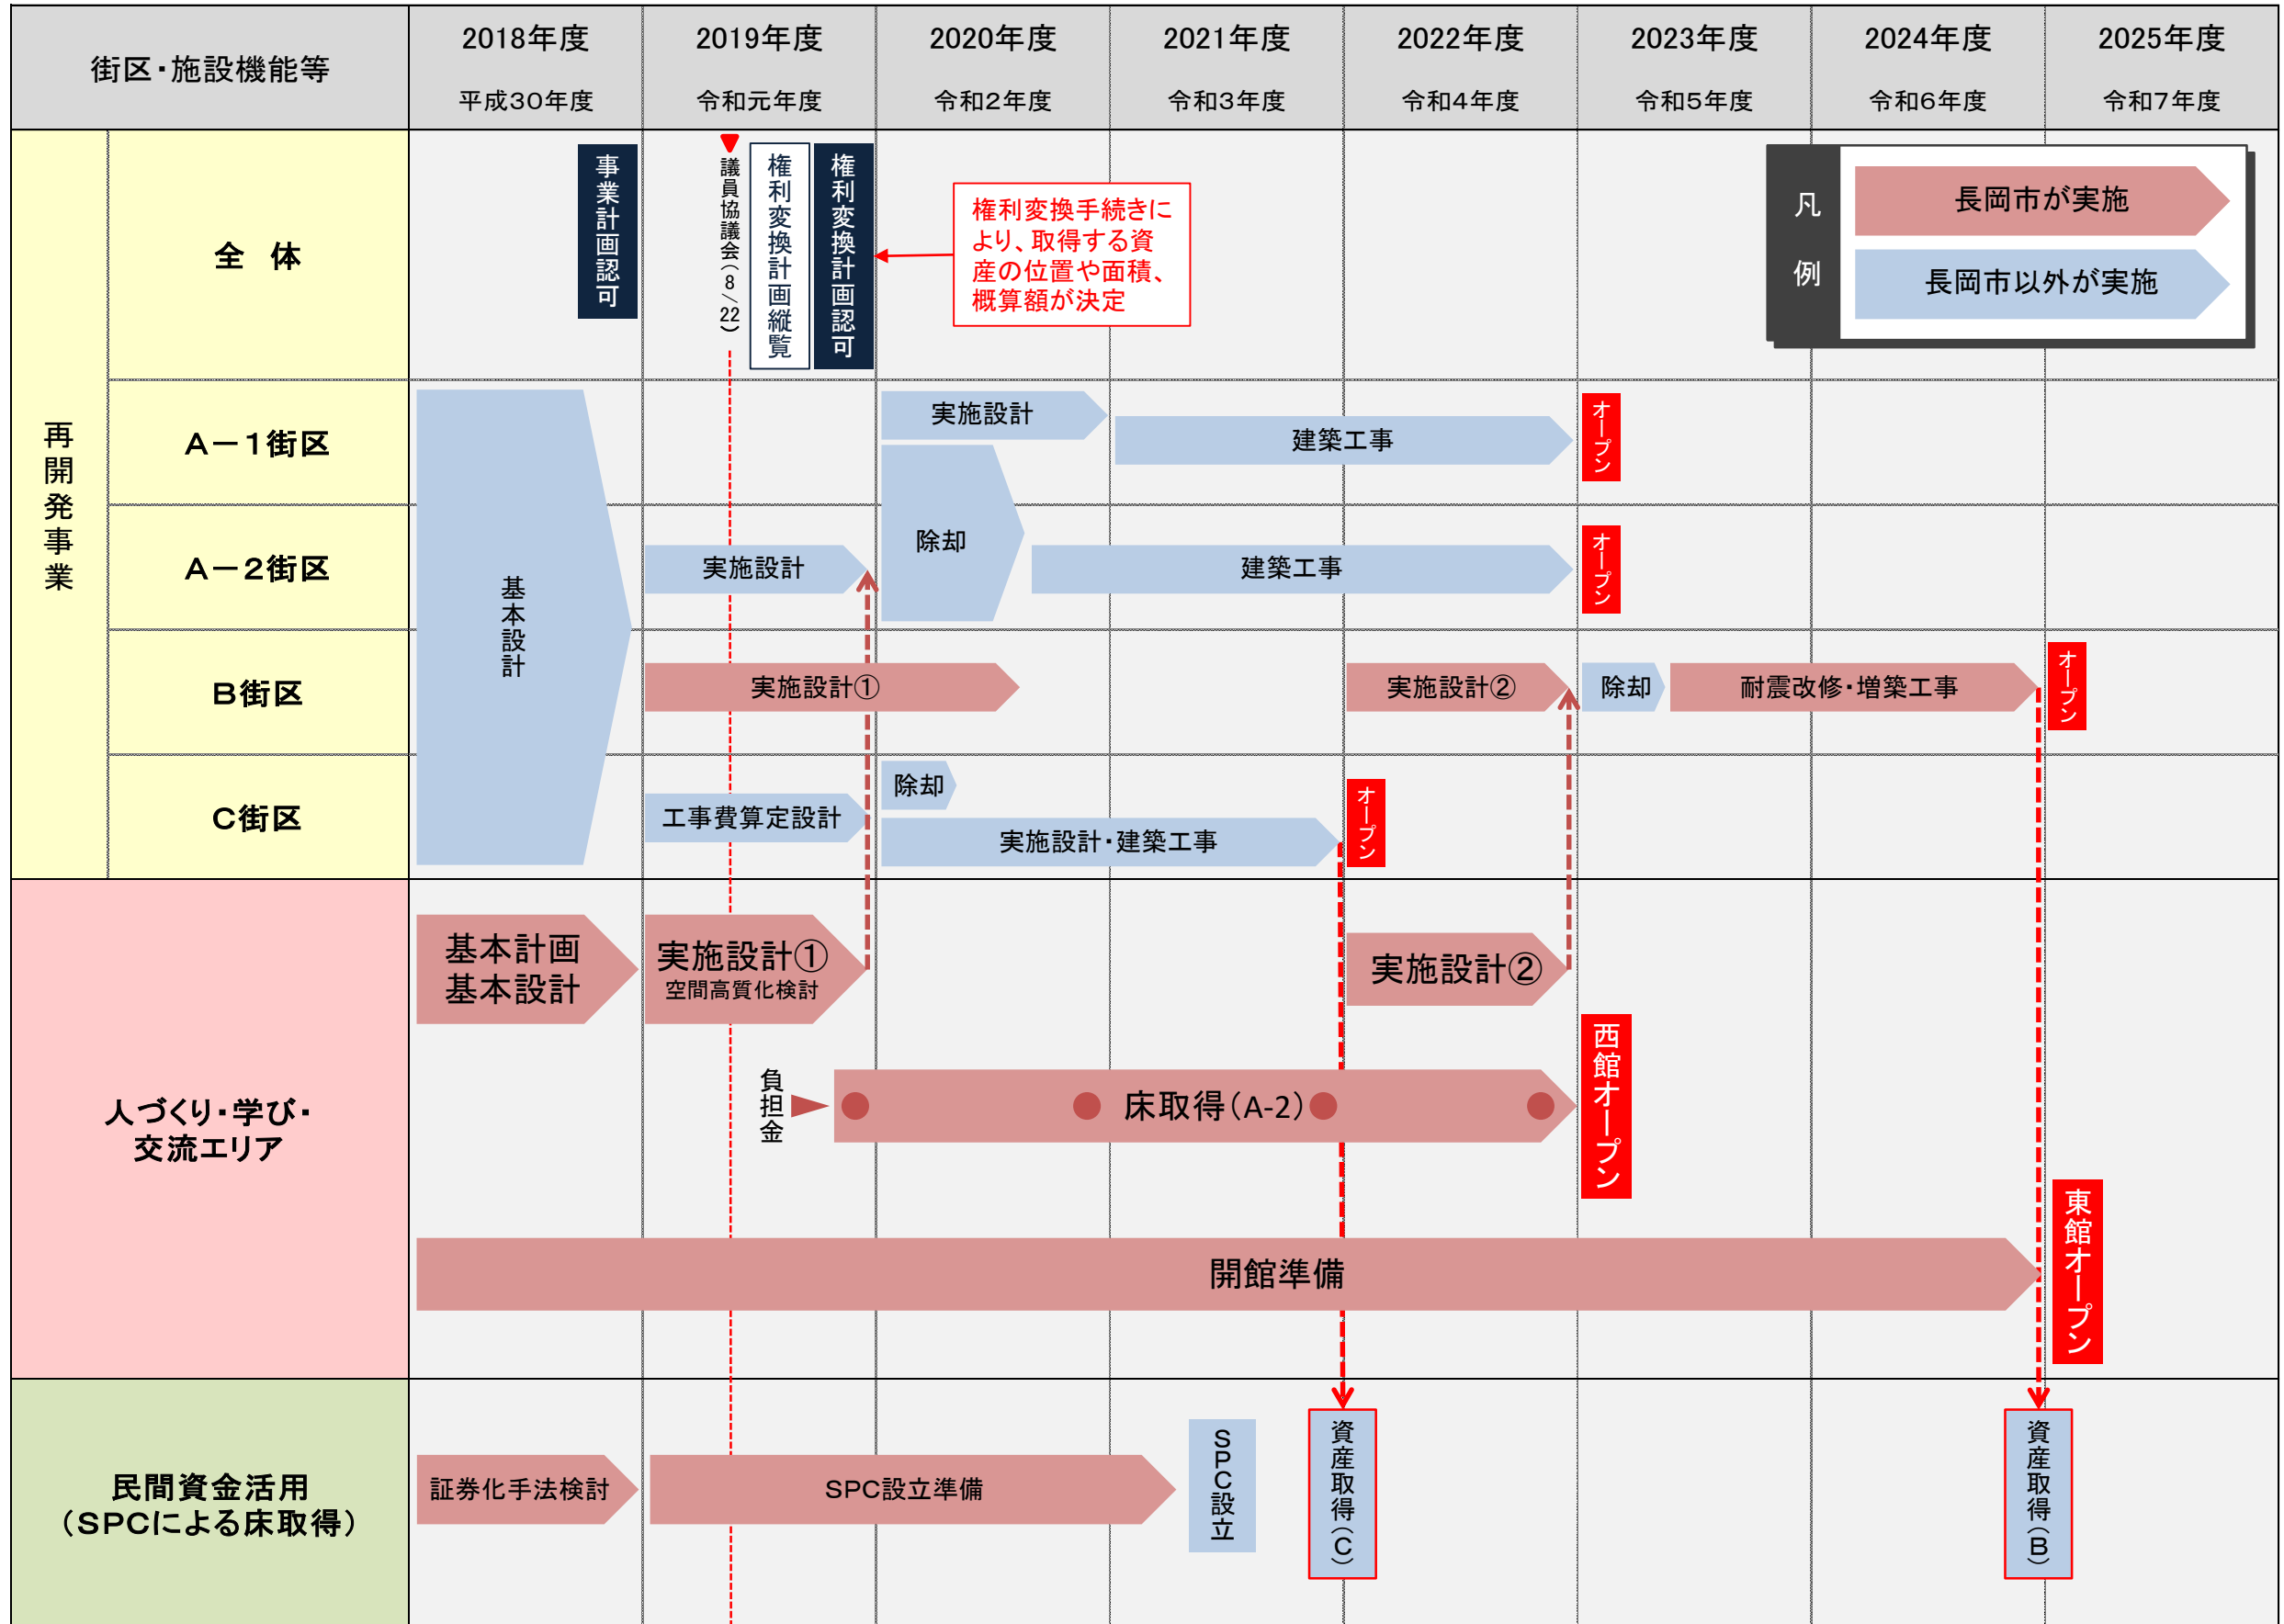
| 街区・施設機能等 | | 2018年度 平成30年度 | 2019年度 令和元年度 | 2020年度 令和2年度 | 2021年度 令和3年度 | 2022年度 令和4年度 | 2023年度 令和5年度 | 2024年度 令和6年度 | 2025年度 令和7年度 |
|---|---|---|---|---|---|---|---|---|---|
| 再開発事業 | 全 体 | 事業計画認可 | 議員協議会（8/22） 権利変換計画縦覧 権利変換計画認可 | 権利変換手続きにより、取得する資産の位置や面積、概算額が決定 | | | | | |
| | A−1街区 | 基本設計 | | 実施設計 | 建築工事 | | オープン | | |
| | A−2街区 | | 実施設計 | 除却 | 建築工事 | | オープン | | |
| | B街区 | | 実施設計① | | | 実施設計② | 除却 | 耐震改修・増築工事 | オープン |
| | C街区 | | 工事費算定設計 | 除却 実施設計・建築工事 | | オープン | | | |
| 人づくり・学び・交流エリア | | 基本計画 基本設計 | 実施設計① 空間高質化検討 | | | 実施設計② | 西館オープン | | 東館オープン |
| | | | 負担金 | 床取得（A-2） | | | | | |
| | | 開館準備 | | | | | | | |
| 民間資金活用（SPCによる床取得） | | 証券化手法検討 | SPC設立準備 | | SPC設立 | 資産取得（C） | | | 資産取得（B） |

凡例
長岡市が実施
長岡市以外が実施